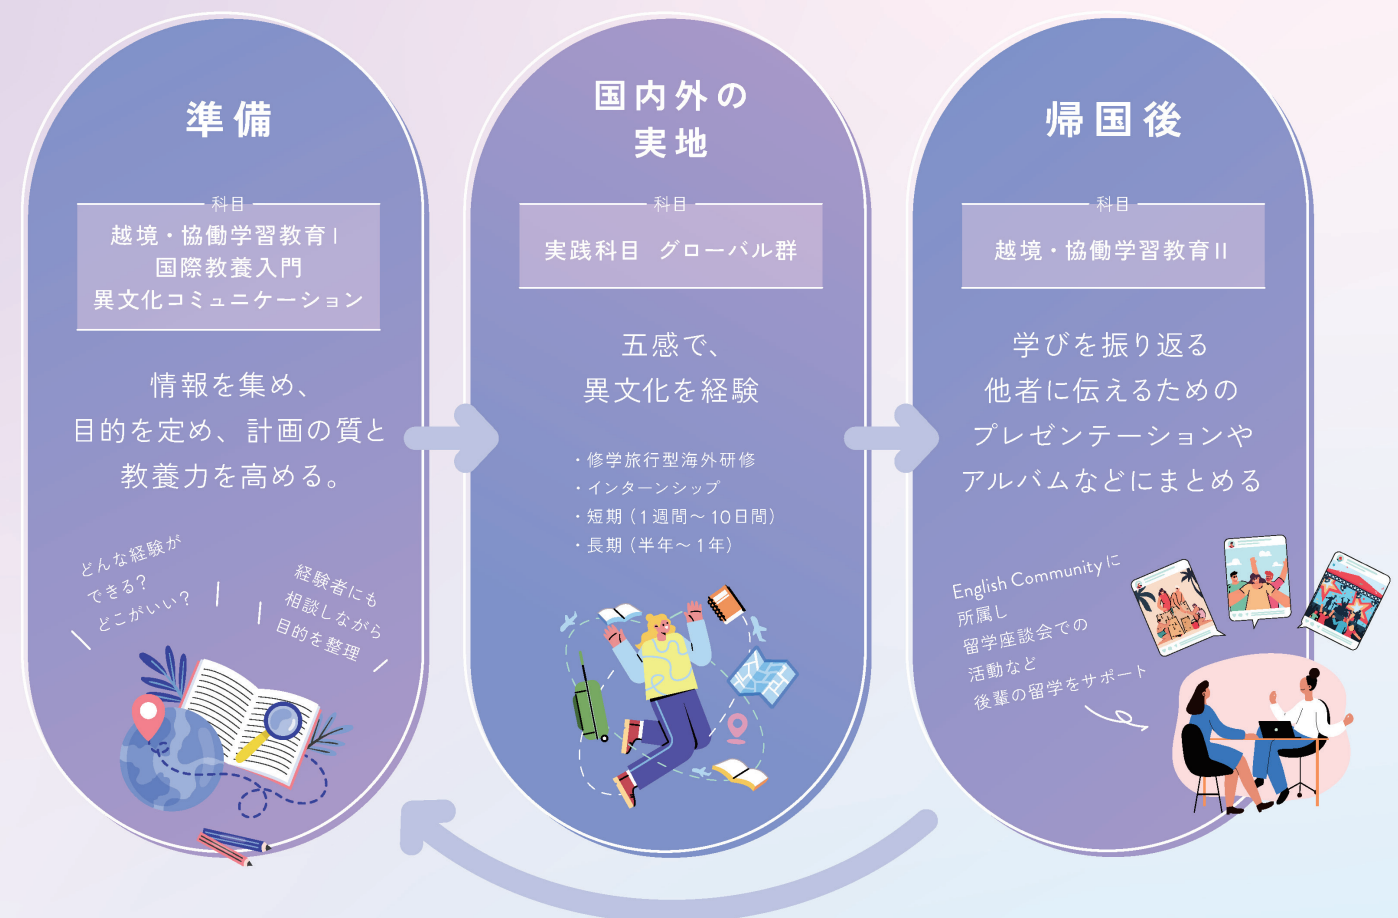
準備

科目

越境・協働学習教育 I
国際教養入門
異文化コミュニケーション

情報を集め、
目的を定め、計画の質と
教養力を高める。

どんな経験が
できる？
どこがいい？

経験者にも
相談しながら
目的を整理

国内外の
実地

科目

実践科目　グローバル群

五感で、
異文化を経験

・修学旅行型海外研修
・インターンシップ
・短期（1週間～10日間）
・長期（半年～1年）

帰国後

科目

越境・協働学習教育 II

学びを振り返る
他者に伝えるための
プレゼンテーションや
アルバムなどにまとめる

English Communityに
所属し
留学座談会での
活動など
後輩の留学をサポート